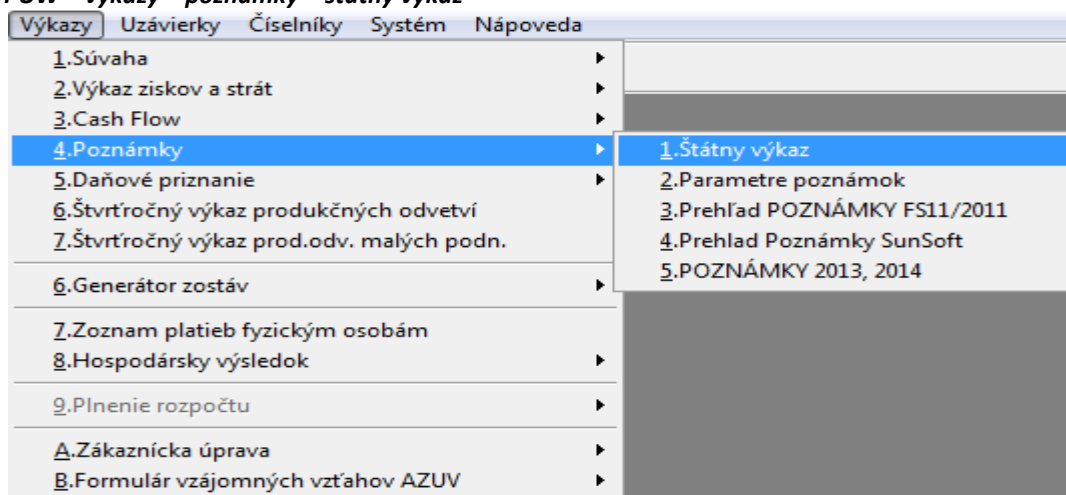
Výkazy Uzávierky Číselníky Systém Nápoveda

1.Súvaha
2.Výkaz ziskov a strát
3.Cash Flow
4.Poznámky
5.Daňové priznanie
6.Štvrťročný výkaz produkčných odvetví
7.Štvrťročný výkaz prod.odv. malých podn.
6.Generátor zostáv
7.Zoznam platieb fyzickým osobám
8.Hospodársky výsledok
9.Plnenie rozpočtu
A.Zákaznícka úprava
B.Formulár vzájomných vzťahov AZUV

1.Štátny výkaz
2.Parametre poznámok
3.Prehľad POZNÁMKY FS11/2011
4.Prehlad Poznámky SunSoft
5.POZNÁMKY 2013, 2014